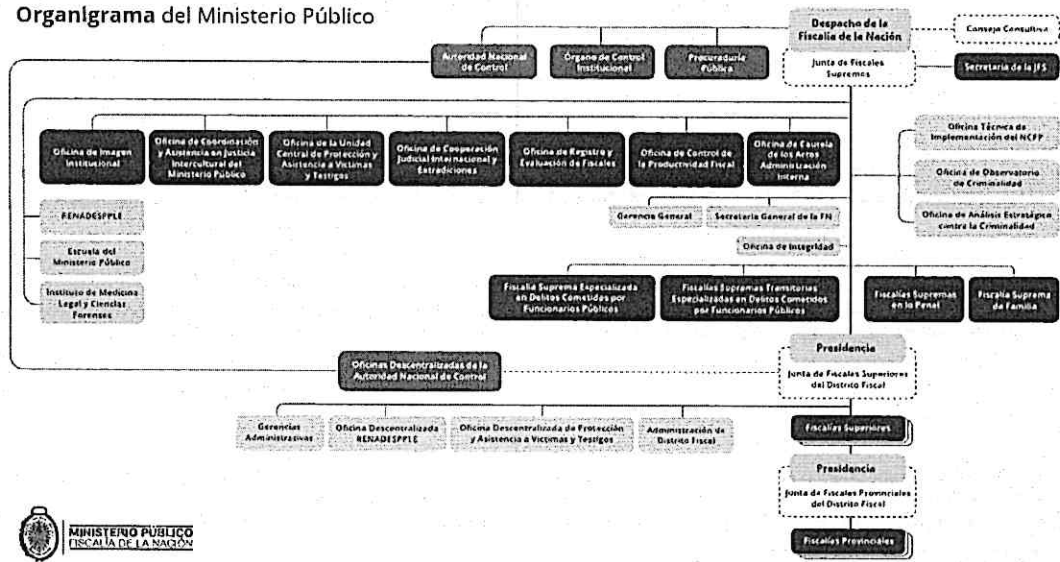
Organigrama del Ministerio Público

Despacho de la Fiscalía de la Nación

Consejo Consultivo

Junta de Fiscales Supremos

Secretaría de la JFS

Autoridad Nacional de Control

Órgano de Control Institucional

Procuraduría Pública

Oficina de Imagen Institucional

Oficina de Coordinación y Asistencia en Justicia Intercultural del Ministerio Público

Oficina de la Unidad Central de Protección y Asistencia a Víctimas y Testigos

Oficina de Cooperación Judicial Internacional y Extradiciones

Oficina de Registro y Evaluación de Fiscales

Oficina de Control de la Productividad Fiscal

Oficina de Cautela de los Actos Administración Interna

Oficina Técnica de Implementación del NCPP

Oficina de Observatorio de Criminalidad

Oficina de Análisis Estratégico contra la Criminalidad

RENADESPPLE

Escuela del Ministerio Público

Instituto de Medicina Legal y Ciencias Forenses

Gerencia General

Secretaría General de la FN

Oficina de Integridad

Fiscalía Suprema Especializada en Delitos Cometidos por Funcionarios Públicos

Fiscalías Supremas Transitorias Especializadas en Delitos Cometidos por Funcionarios Públicos

Fiscalías Supremas en lo Penal

Fiscalía Suprema de Familia

Presidencia

Junta de Fiscales Superiores del Distrito Fiscal

Oficinas Descentralizadas de la Autoridad Nacional de Control

Gerencias Administrativas

Oficina Descentralizada RENADESPPLE

Oficina Descentralizada de Protección y Asistencia a Víctimas y Testigos

Administración de Distrito Fiscal

Fiscalías Superiores

Presidencia

Junta de Fiscales Provinciales del Distrito Fiscal

Fiscalías Provinciales

MINISTERIO PÚBLICO
FISCALÍA DE LA NACIÓN